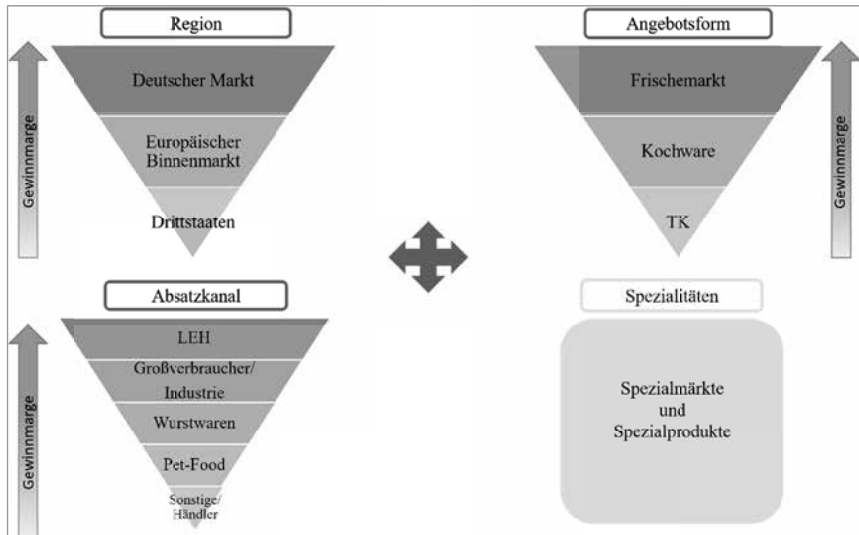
Region

Gewinnmarge

Deutscher Markt

Europäischer Binnenmarkt

Drittstaaten

Angebotsform

Frischemarkt

Kochware

TK

Gewinnmarge

Absatzkanal

Gewinnmarge

LEH

Großverbraucher/ Industrie

Wurstwaren

Pet-Food

Sonstige/ Händler

Spezialitäten

Spezialmärkte und Spezialprodukte